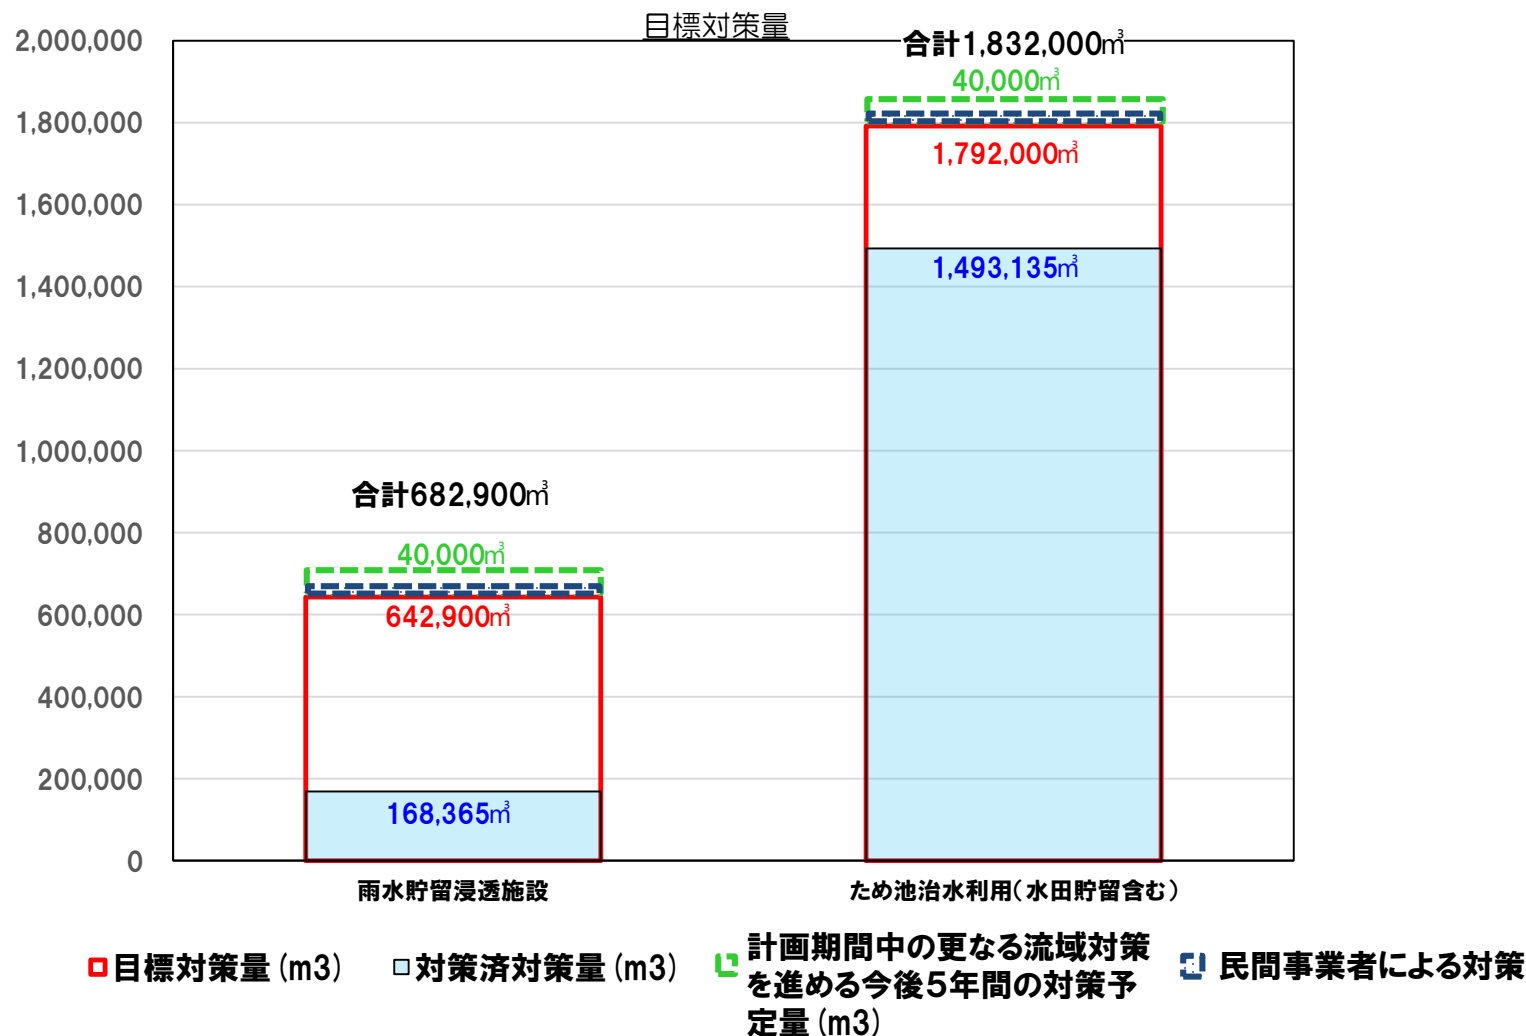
目標対策量

2,000,000
1,800,000
1,600,000
1,400,000
1,200,000
1,000,000
800,000
600,000
400,000
200,000
0

合計682,900㎥
40,000㎥
642,900㎥
168,365㎥

合計1,832,000㎥
40,000㎥
1,792,000㎥
1,493,135㎥

雨水貯留浸透施設
ため池治水利用（水田貯留含む）

目標対策量（m3）
対策済対策量（m3）
計画期間中の更なる流域対策を進める今後５年間の対策予定量（m3）
民間事業者による対策